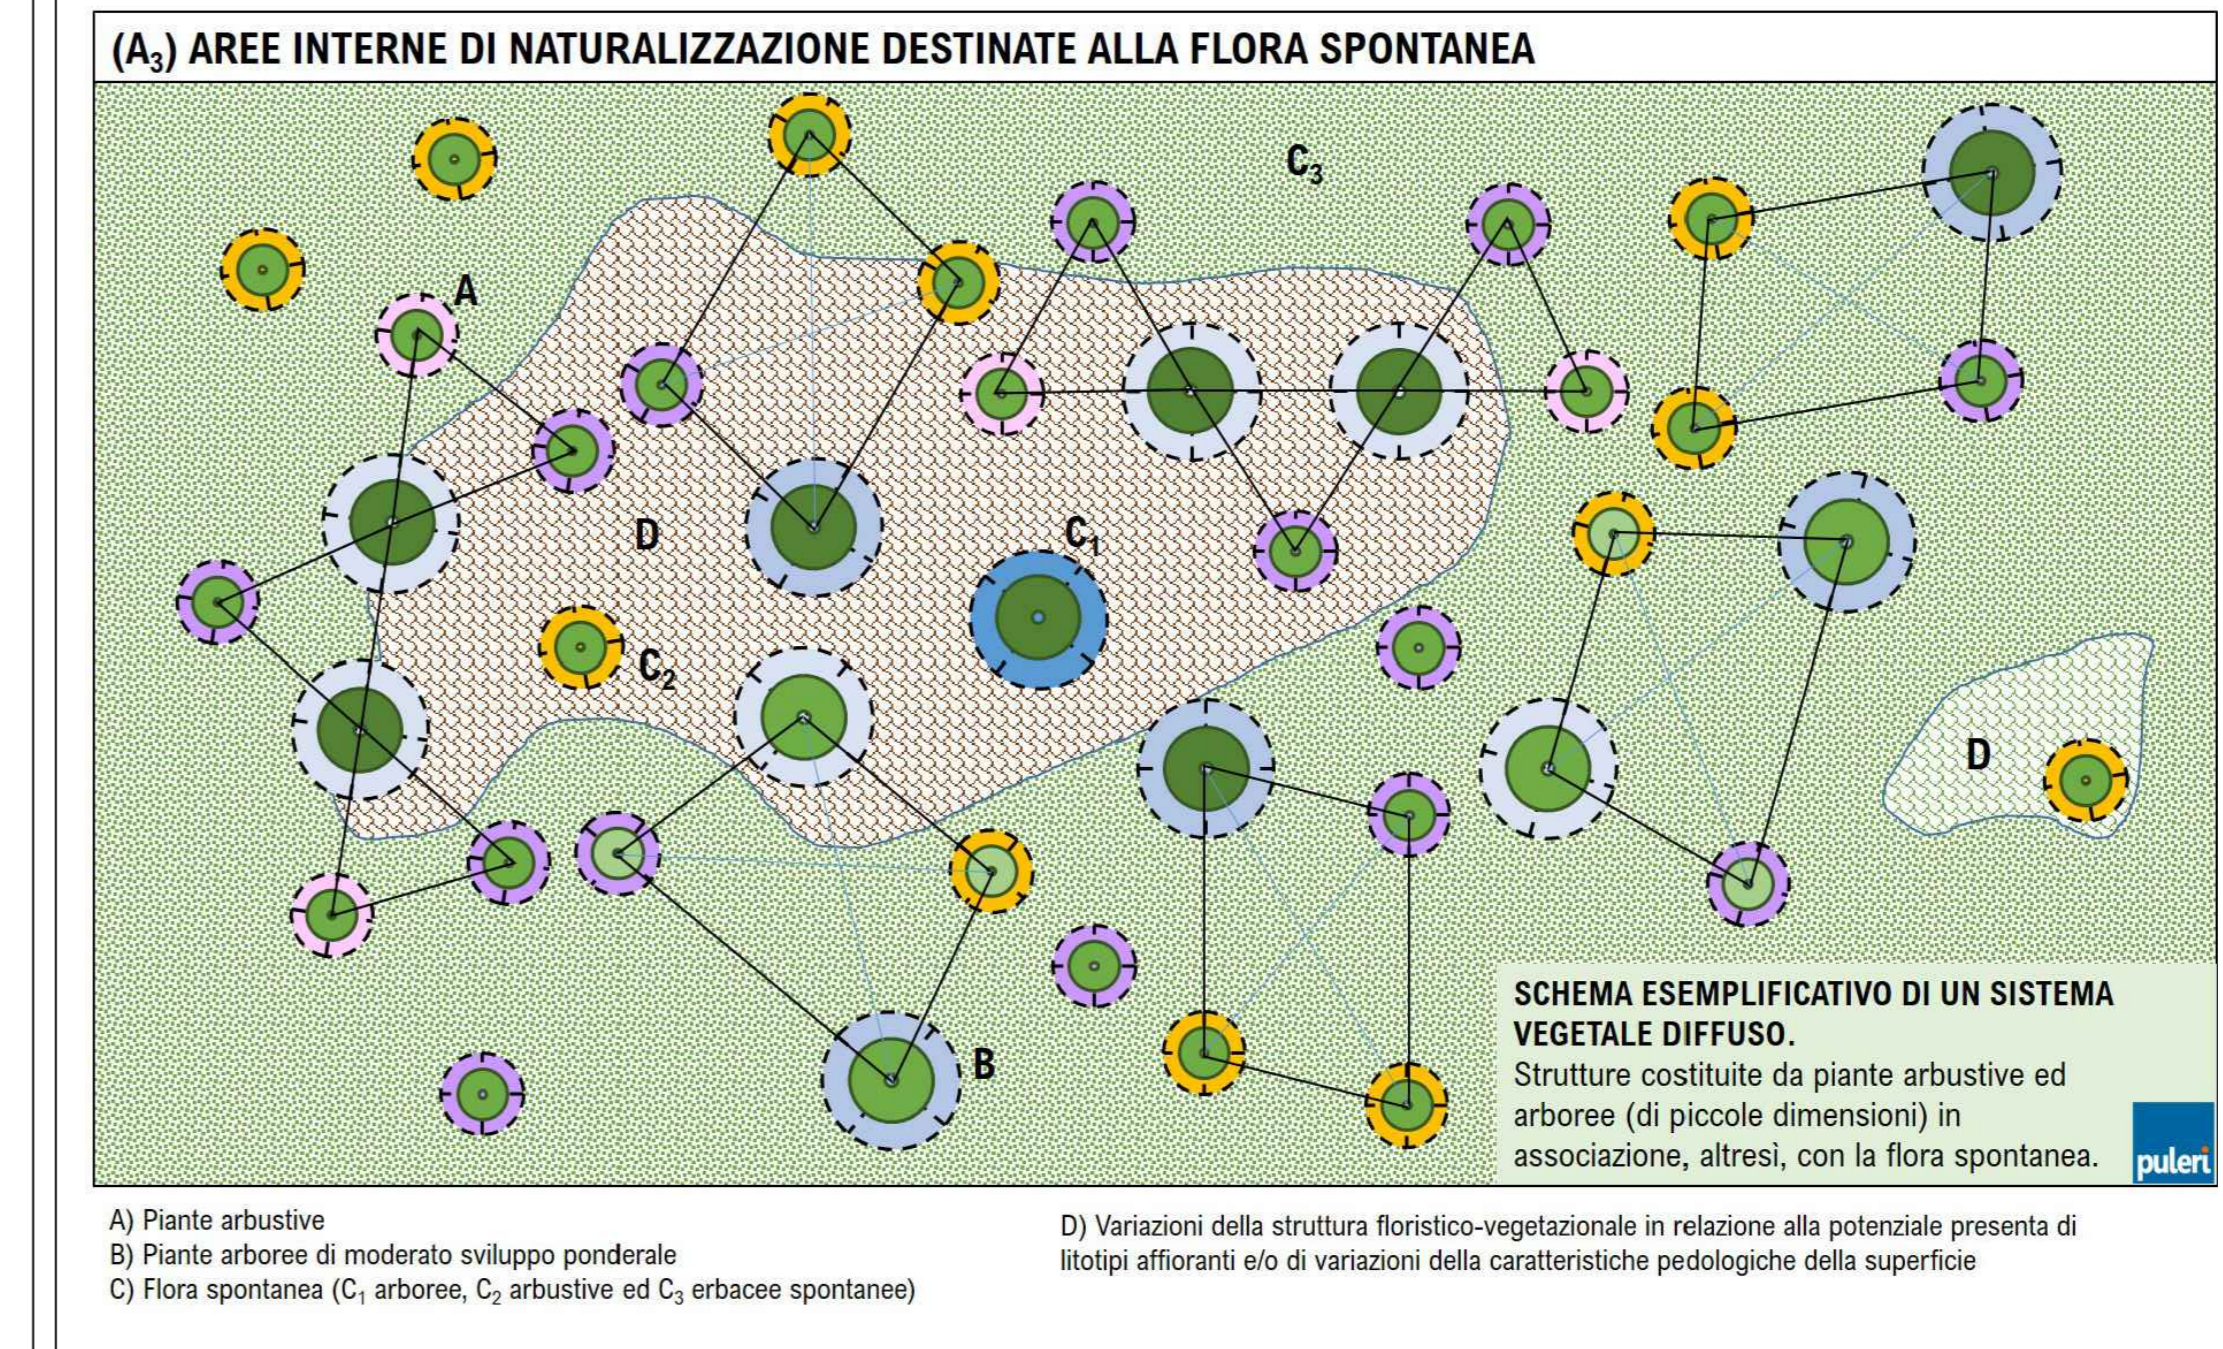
(A$_3$) AREE INTERNE DI NATURALIZZAZIONE DESTINATE ALLA FLORA SPONTANEA

C$_3$

A

D

C$_1$

C$_2$

D

B

SCHEMA ESEMPLIFICATIVO DI UN SISTEMA VEGETALE DIFFUSO.
Strutture costituite da piante arbustive ed arboree (di piccole dimensioni) in associazione, altresì, con la flora spontanea.

puleri

A) Piante arbustive
B) Piante arboree di moderato sviluppo ponderale
C) Flora spontanea (C$_1$ arboree, C$_2$ arbustive ed C$_3$ erbacee spontanee)

D) Variazioni della struttura floristico-vegetazionale in relazione alla potenziale presenta di litotipi affioranti e/o di variazioni della caratteristiche pedologiche della superficie